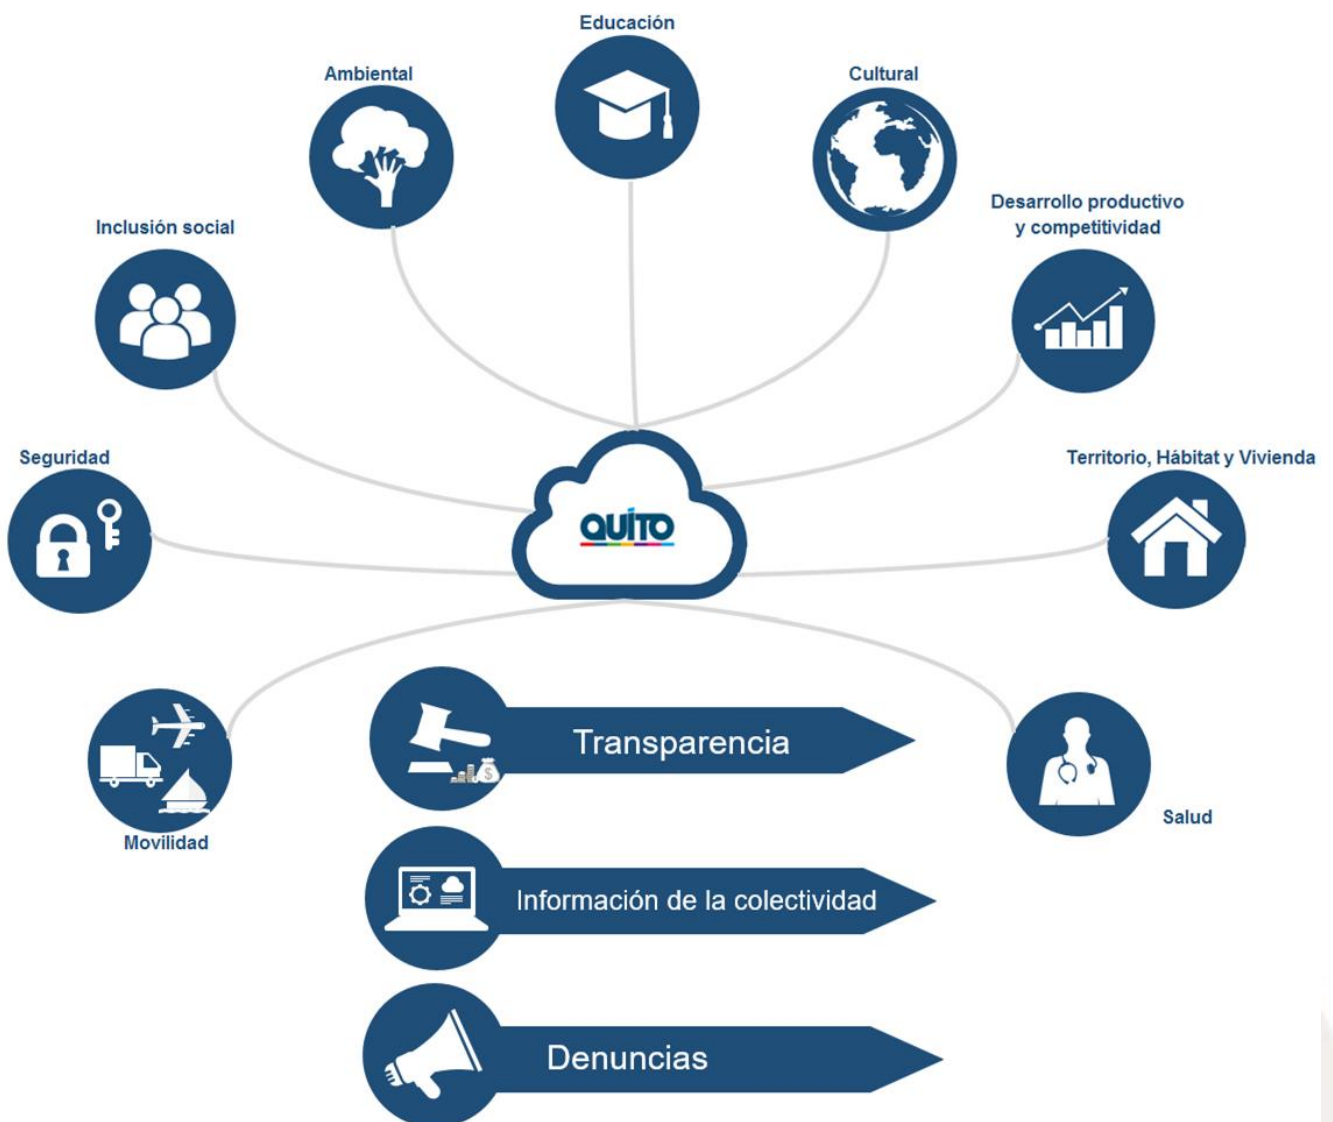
Educación

Ambiental

Cultural

Desarrollo productivo y competitividad

Inclusión social

Seguridad

QUİTO

Territorio, Hábitat y Vivienda

Transparencia

Movilidad

Salud

Información de la colectividad

Denuncias